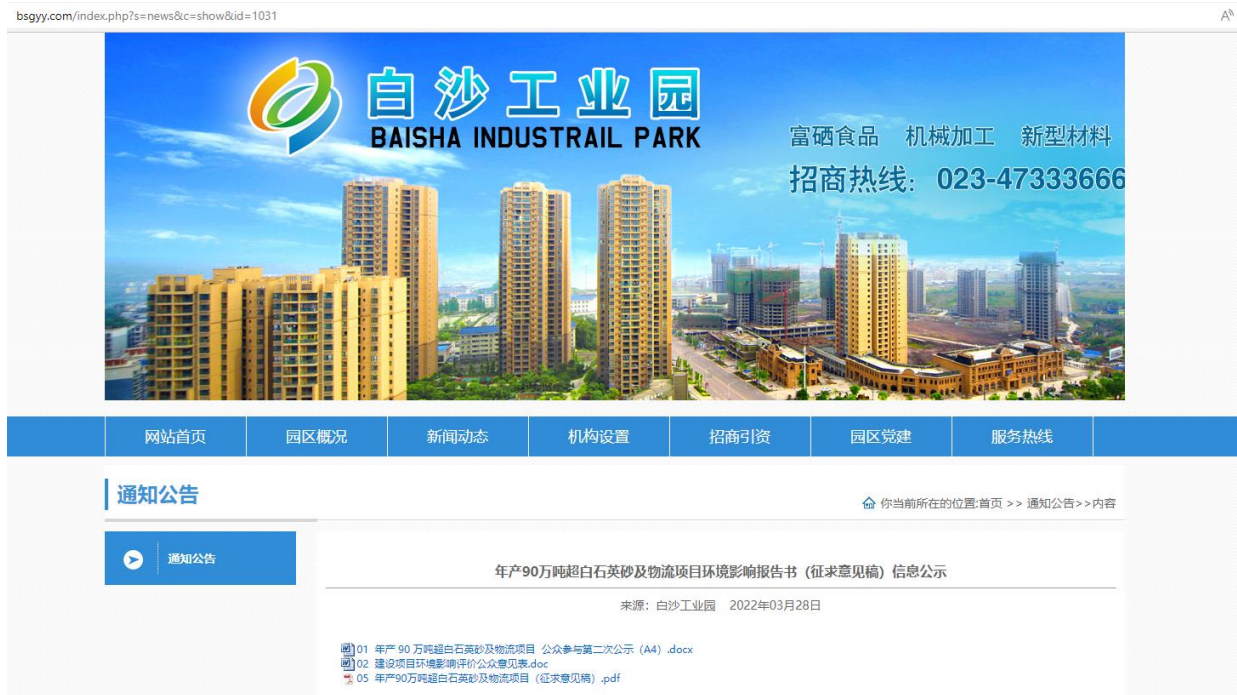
bsgyy.com/index.php?s=news&c=show&id=1031

白沙工业园
BAISHA INDUSTRAIL PARK

富硒食品　机械加工　新型材料
招商热线：023-47333666

网站首页 | 园区概况 | 新闻动态 | 机构设置 | 招商引资 | 园区党建 | 服务热线

通知公告

你当前所在的位置:首页 >> 通知公告>>内容

通知公告

年产90万吨超白石英砂及物流项目环境影响报告书（征求意见稿）信息公示

来源：白沙工业园　2022年03月28日

01 年产 90 万吨超白石英砂及物流项目 公众参与第二次公示（A4）.docx
02 建设项目环境影响评价公众意见表.doc
05 年产90万吨超白石英砂及物流项目（征求意见稿）.pdf